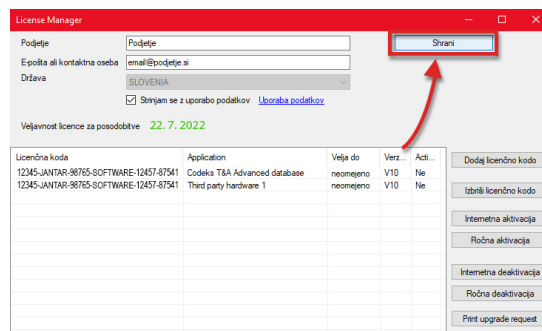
License Manager

Podjetje
Podjetje
E-pošta ali kontaktna oseba
email@podjetje.si
Država
SLOVENIA
Strinjam se z uporabo podatkov
Uporaba podatkov
Shrani

Veljavnost licence za posodobitve 22. 7. 2022

| Licenčna koda | Application | Velja do | Verz... | Acti... |
|---|---|---|---|---|
| 12345-JANTAR-98765-SOFTWARE-12457-87541 | Codeks T&A Advanced database | neomejeno | V10 | Ne |
| 12345-JANTAR-98765-SOFTWARE-12457-87541 | Third party hardware 1 | neomejeno | V10 | Ne |

Dodaj licenčno kodo
Izbriši licenčno kodo
Internetna aktivacija
Ročna aktivacija
Internetna deaktivacija
Ročna deaktivacija
Print upgrade request